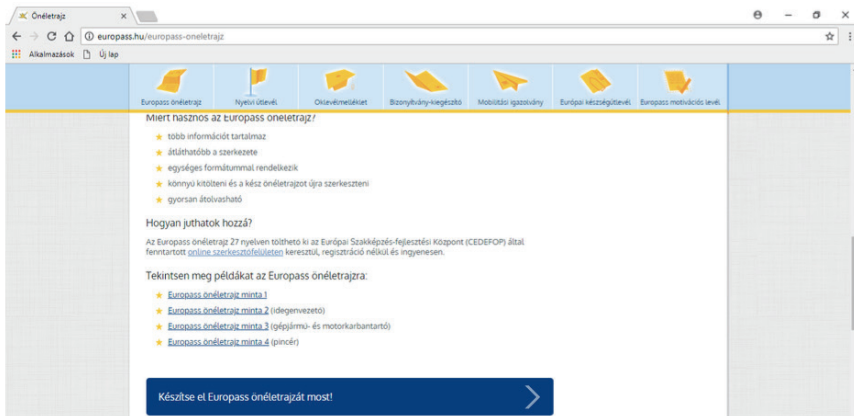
Önéletrajz ×

europass.hu/europass-oneletrajz

Alkalmazások Új lap

Europass önéletrajz Nyelvi útlevél Oklevélmelléklet Bizonyítvány-kiegészítő Mobilitási igazolvány Európai készségútlevél Europass motivációs levél

Miért hasznos az Europass önéletrajz?

★ több információt tartalmaz
★ átláthatóbb a szerkezete
★ egységes formátummal rendelkezik
★ könnyű kitölteni és a kész önéletrajzot újra szerkeszteni
★ gyorsan átolvasható

Hogyan juthatok hozzá?

Az Europass önéletrajz 27 nyelven tölthető ki az Európai Szakképzés-fejlesztési Központ (CEDEFOP) által fenntartott online szerkesztőfelületen keresztül, regisztráció nélkül és ingyenesen.

Tekintsen meg példákat az Europass önéletrajzra:

★ Europass önéletrajz minta 1
★ Europass önéletrajz minta 2 (idegenvezető)
★ Europass önéletrajz minta 3 (gépjármű- és motorkarbantartó)
★ Europass önéletrajz minta 4 (pincér)

Készítse el Europass önéletrajzát most!